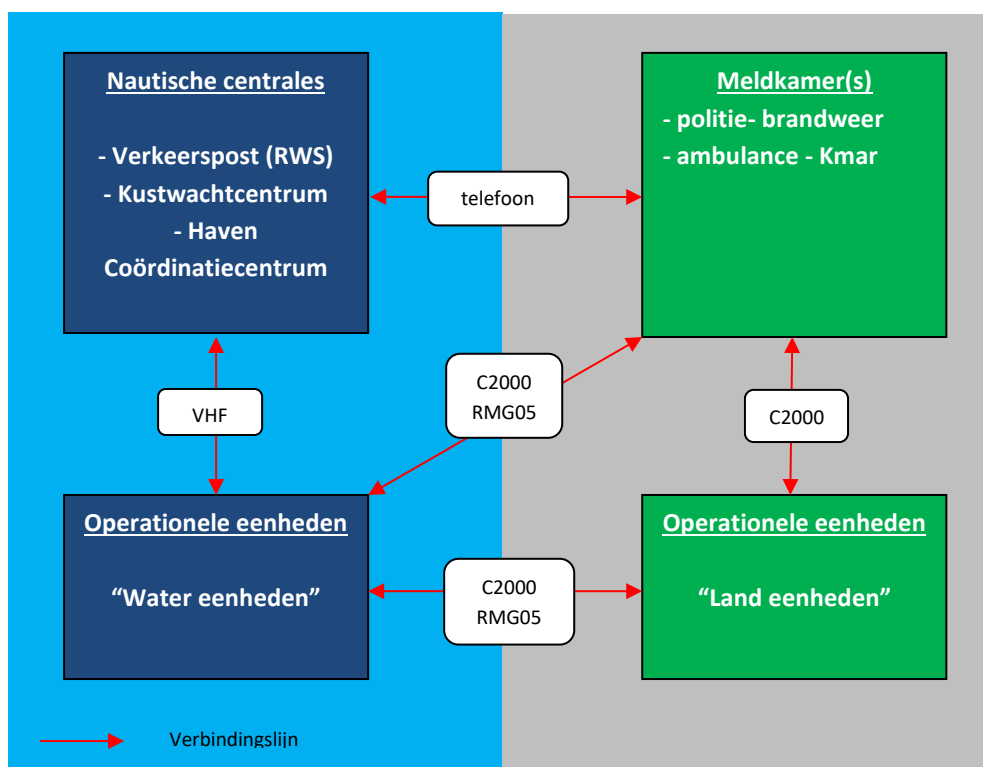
Nautische centrales

- Verkeerspost (RWS)
- Kustwachtcentrum
- Haven
Coördinatiecentrum

telefoon

Meldkamer(s)
- politie- brandweer
- ambulance - Kmar

VHF

C2000
RMG05

C2000

Operationele eenheden

"Water eenheden"

C2000
RMG05

Operationele eenheden

"Land eenheden"

Verbindingslijn